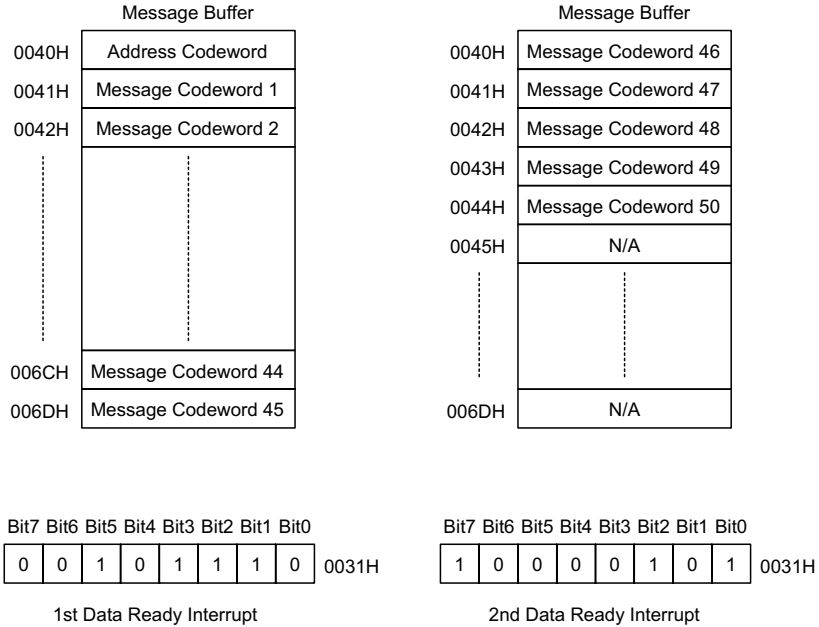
Message Buffer

| | |
|---|---|
| 0040H | Address Codeword |
| 0041H | Message Codeword 1 |
| 0042H | Message Codeword 2 |
| 006CH | Message Codeword 44 |
| 006DH | Message Codeword 45 |

Message Buffer

| | |
|---|---|
| 0040H | Message Codeword 46 |
| 0041H | Message Codeword 47 |
| 0042H | Message Codeword 48 |
| 0043H | Message Codeword 49 |
| 0044H | Message Codeword 50 |
| 0045H | N/A |
| 006DH | N/A |

| Bit7 | Bit6 | Bit5 | Bit4 | Bit3 | Bit2 | Bit1 | Bit0 | |
|---|---|---|---|---|---|---|---|---|
| 0 | 0 | 1 | 0 | 1 | 1 | 1 | 0 | 0031H |

1st Data Ready Interrupt

| Bit7 | Bit6 | Bit5 | Bit4 | Bit3 | Bit2 | Bit1 | Bit0 | |
|---|---|---|---|---|---|---|---|---|
| 1 | 0 | 0 | 0 | 0 | 1 | 0 | 1 | 0031H |

2nd Data Ready Interrupt